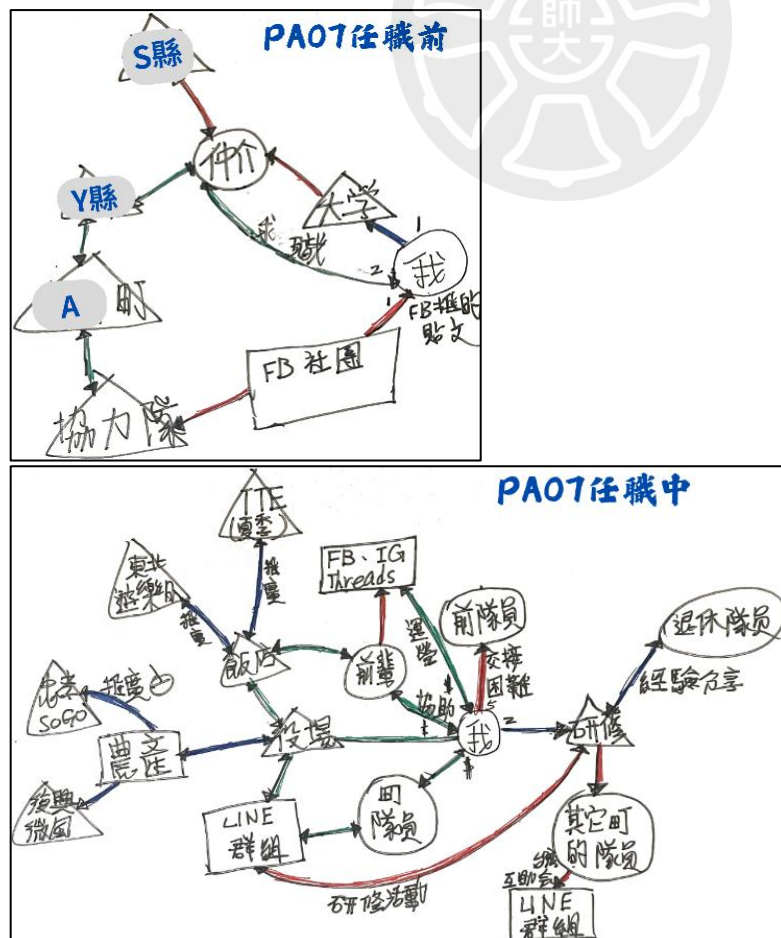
PA07任職前

S縣

仲介

Y縣

大学

求職

1

2

我

A 町

1

FB社團

FB找的貼文

協力隊

師大

PA07任職中

TTE (台灣)

推薦

東北經濟組

推薦

FB、IG Threads

前隊員

退休隊員

飯店

運營

前輩

交換困難

經驗分享

推薦

遠東SOGO

協助

農產

役場

我

研修

復興微風

町隊員

LINE群組

其它町的隊員

交流互助會

LINE群組

研修活動